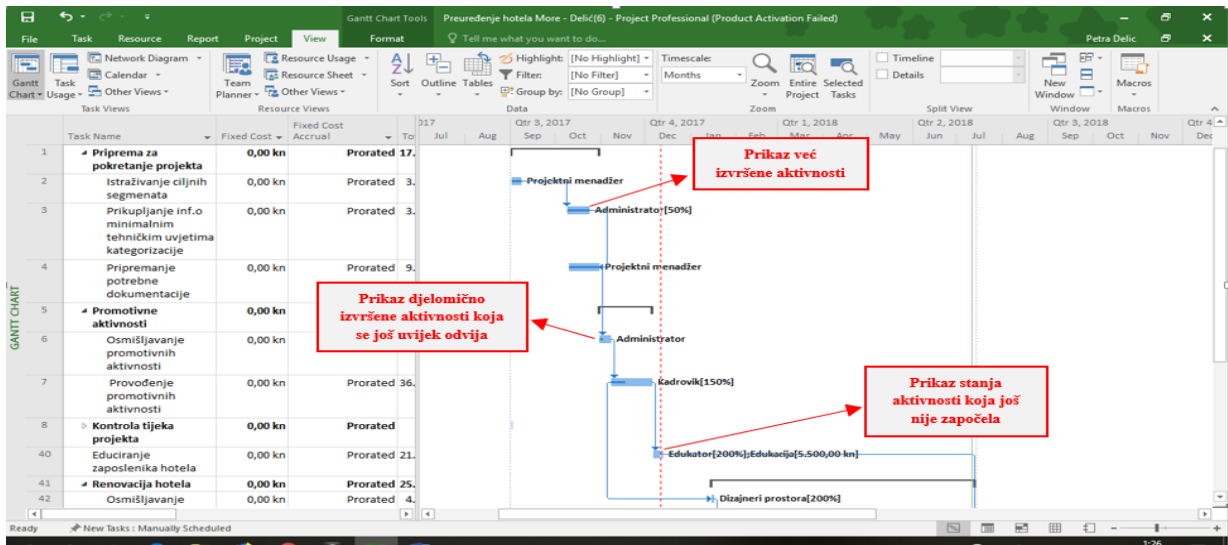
Gantt Chart Tools Preuređenje hotela More - Delić(6) - Project Professional (Product Activation Failed)

File Task Resource Report Project View Format Tell me what you want to do... Petra Delic

Gantt Chart Task Usage Network Diagram Calendar Other Views Team Planner Resource Usage Resource Sheet Other Views Sort Outline Tables Highlight: [No Highlight] Filter: [No Filter] Group by: [No Group] Timescale: Months Zoom Entire Project Selected Tasks Timeline Details New Window Macros

Task Views Resource Views Data Zoom Split View Window Macros

| | Task Name | Fixed Cost | Fixed Cost Accrual | To |
|---|---|---|---|---|
| 1 | Priprema za pokretanje projekta | 0,00 kn | Prorated | 17. |
| 2 | Istraživanje ciljnih segmenata | 0,00 kn | Prorated | 3. |
| 3 | Prikupljanje inf.o minimalnim tehničkim uvjetima kategorizacije | 0,00 kn | Prorated | 3. |
| 4 | Pripremanje potrebne dokumentacije | 0,00 kn | Prorated | 9. |
| 5 | Promotivne aktivnosti | 0,00 kn | | |
| 6 | Osmišljavanje promotivnih aktivnosti | 0,00 kn | | |
| 7 | Provođenje promotivnih aktivnosti | 0,00 kn | Prorated | 36. |
| 8 | Kontrola tijeka projekta | 0,00 kn | Prorated | |
| 40 | Educiranje zaposlenika hotela | 0,00 kn | Prorated | 21. |
| 41 | Renovacija hotela | 0,00 kn | Prorated | 25. |
| 42 | Osmišljavanje | 0,00 kn | Prorated | 4. |

2017 Jul Aug Qtr 3, 2017 Sep Oct Nov Qtr 4, 2017 Dec Jan Feb Qtr 1, 2018 Mar Apr May Qtr 2, 2018 Jun Jul Aug Qtr 3, 2018 Sep Oct Nov Qtr 4 Dec

Projektni menadžer
Administrator[50%]
Projektni menadžer
Administrator
Kadrovik[150%]
Edukator[200%];Edukacija[5.500,00 kn]
Dizajneri prostora[200%]

Prikaz već izvršene aktivnosti

Prikaz djelomično izvršene aktivnosti koja se još uvijek odvija

Prikaz stanja aktivnosti koja još nije započela

GANTT CHART

Ready New Tasks : Manually Scheduled